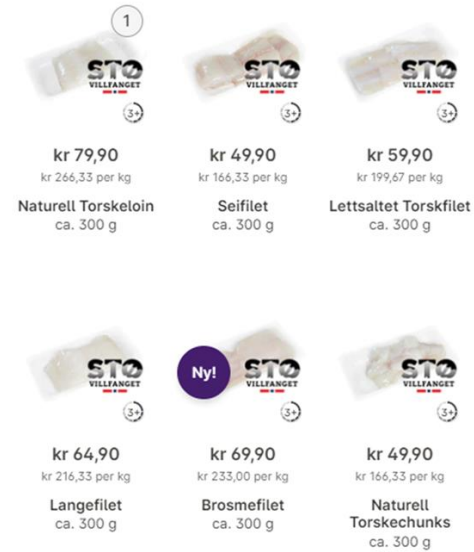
1

STØ VILLFANGET
3+
kr 79,90
kr 266,33 per kg
Naturell Torskeloin
ca. 300 g

STØ VILLFANGET
3+
kr 49,90
kr 166,33 per kg
Seifilet
ca. 300 g

STØ VILLFANGET
3+
kr 59,90
kr 199,67 per kg
Lettsaltet Torskfilet
ca. 300 g

STØ VILLFANGET
3+
kr 64,90
kr 216,33 per kg
Langefilet
ca. 300 g

Ny!
STØ VILLFANGET
3+
kr 69,90
kr 233,00 per kg
Brosmefilet
ca. 300 g

STØ VILLFANGET
3+
kr 49,90
kr 166,33 per kg
Naturell Torskechunks
ca. 300 g